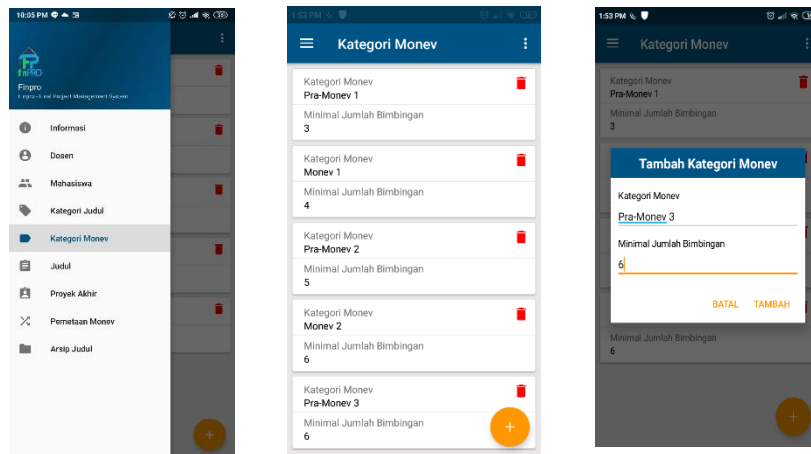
10:05 PM

FinPRO
Finpro
Finpro Final Project Management System

Informasi
Dosen
Mahasiswa
Kategori Judul
Kategori Monev
Judul
Proyek Akhir
Pemetaan Monev
Arsip Judul

1:53 PM

Kategori Monev

Kategori Monev
Pra-Monev 1
Minimal Jumlah Bimbingan
3

Kategori Monev
Monev 1
Minimal Jumlah Bimbingan
4

Kategori Monev
Pra-Monev 2
Minimal Jumlah Bimbingan
5

Kategori Monev
Monev 2
Minimal Jumlah Bimbingan
6

Kategori Monev
Pra-Monev 3
Minimal Jumlah Bimbingan
6

+

1:53 PM

Kategori Monev

Kategori Monev
Pra-Monev 1
Minimal Jumlah Bimbingan
3

Tambah Kategori Monev
Kategori Monev
Pra-Monev 3
Minimal Jumlah Bimbingan
6
BATAL TAMBAH

Minimal Jumlah Bimbingan
6

+